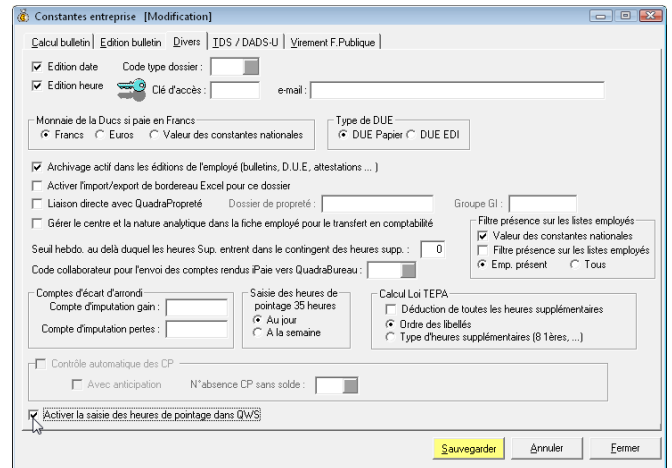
Constantes entreprise [Modification]

Calcul bulletin | Edition bulletin | Divers | TDS / DADS-U | Virement F.Publique

Edition date Code type dossier :
Edition heure Clé d'accès : e-mail :

Monnaie de la Ducs si paie en Francs
Francs Euros Valeur des constantes nationales

Type de DUE
DUE Papier DUE EDI

Archivage actif dans les éditions de l'employé (bulletins, D.U.E, attestations ... )
Activer l'import/export de bordereau Excel pour ce dossier
Liaison directe avec QuadraPropreté Dossier de propreté : Groupe GI :
Gérer le centre et la nature analytique dans la fiche employé pour le transfert en comptabilité

Filtre présence sur les listes employés
Valeur des constantes nationales
Filtre présence sur les listes employés
Emp. présent Tous

Seuil hebdo. au delà duquel les heures Sup. entrent dans le contingent des heures supp. : 0
Code collaborateur pour l'envoi des comptes rendus iPaie vers QuadraBureau :

Comptes d'écart d'arrondi
Compte d'imputation gain :
Compte d'imputation pertes :

Saisie des heures de pointage 35 heures
Au jour
A la semaine

Calcul Loi TEPA
Déduction de toutes les heures supplémentaires
Ordre des libellés
Type d'heures supplémentaires (8 1ères, ...)

Contrôle automatique des CP
Avec anticipation N°absence CP sans solde :

Activer la saisie des heures de pointage dans QWS

Sauvegarder Annuler Fermer